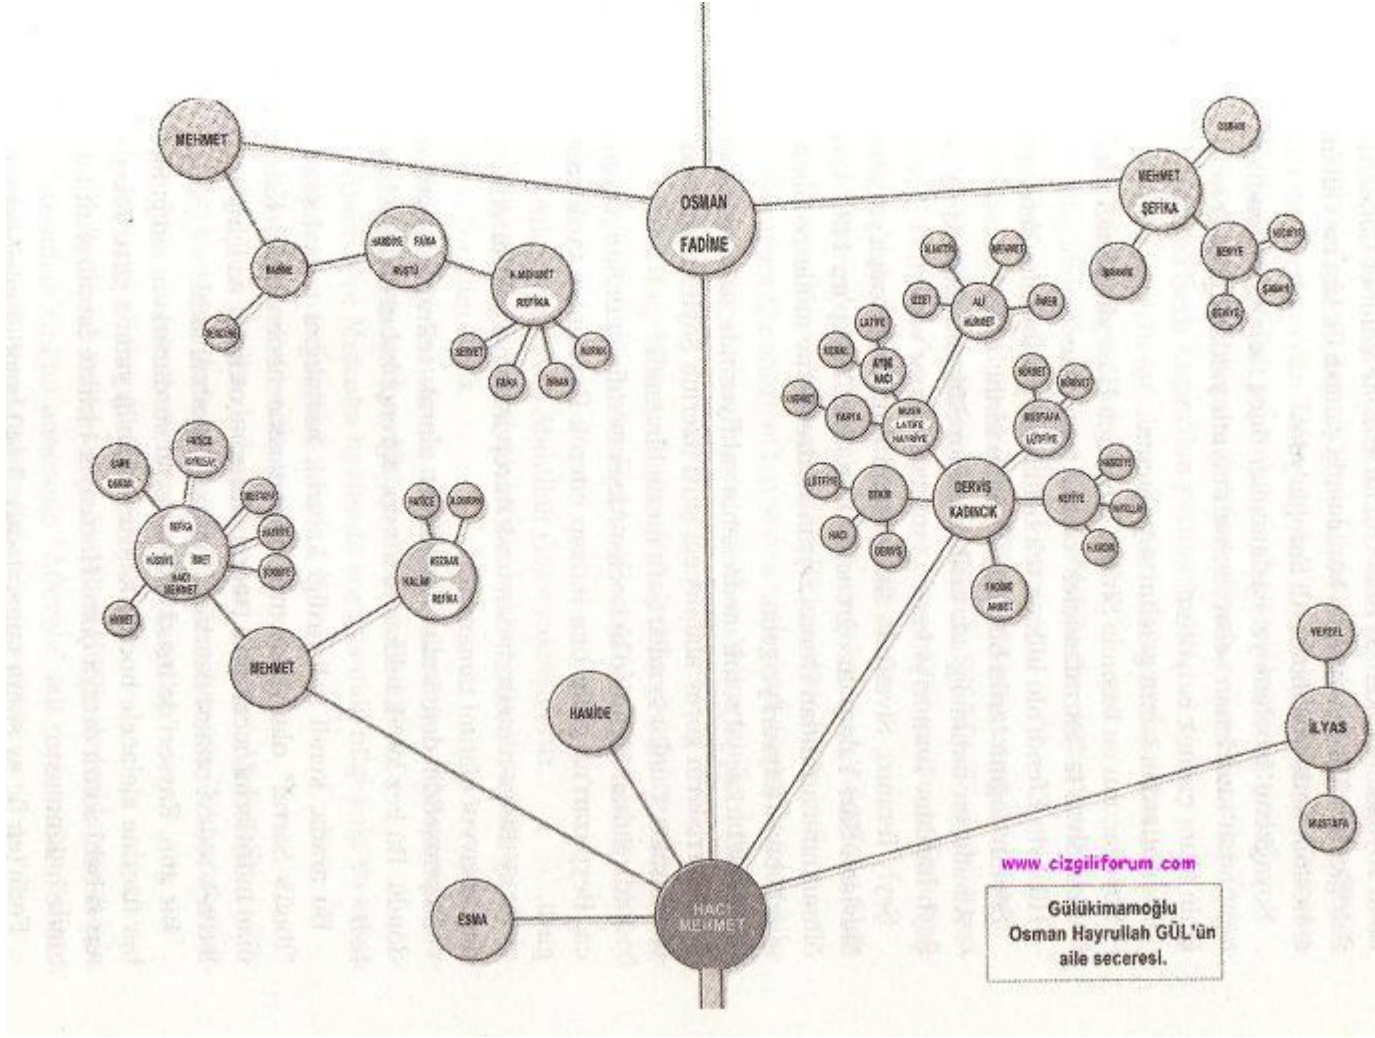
MEHMET

OSMAN
FADİNE

MEHMET
ŞEFİKA

HAMİDE FAİKA
MUSTU

H. MÜCAHİT
REFİKA

SERVET FAİKA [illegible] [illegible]

ALİ
NÜSRET

ÖMER

LATİFE

AYŞE
HACI

MUSA
LATİFE
HAYRİYE

MUSTAFA
LÜTFİYE

DERVİŞ
KADINCIK

LÜTFİYE

FADİME
AHMET

HACI DERVİŞ

REFİKA
HÜSNÜ İSMET
HACI
MEHMET

HATİCE

KOCAN
HALİME
REFİKA

MEHMET

HAMİDE

VEYSEL

İLYAS

MUSTAFA

www.cizgiliforum.com

ESMA

HACI
MEHMET

Gülükimamoğlu
Osman Hayrullah GÜL'ün
aile seceresi.